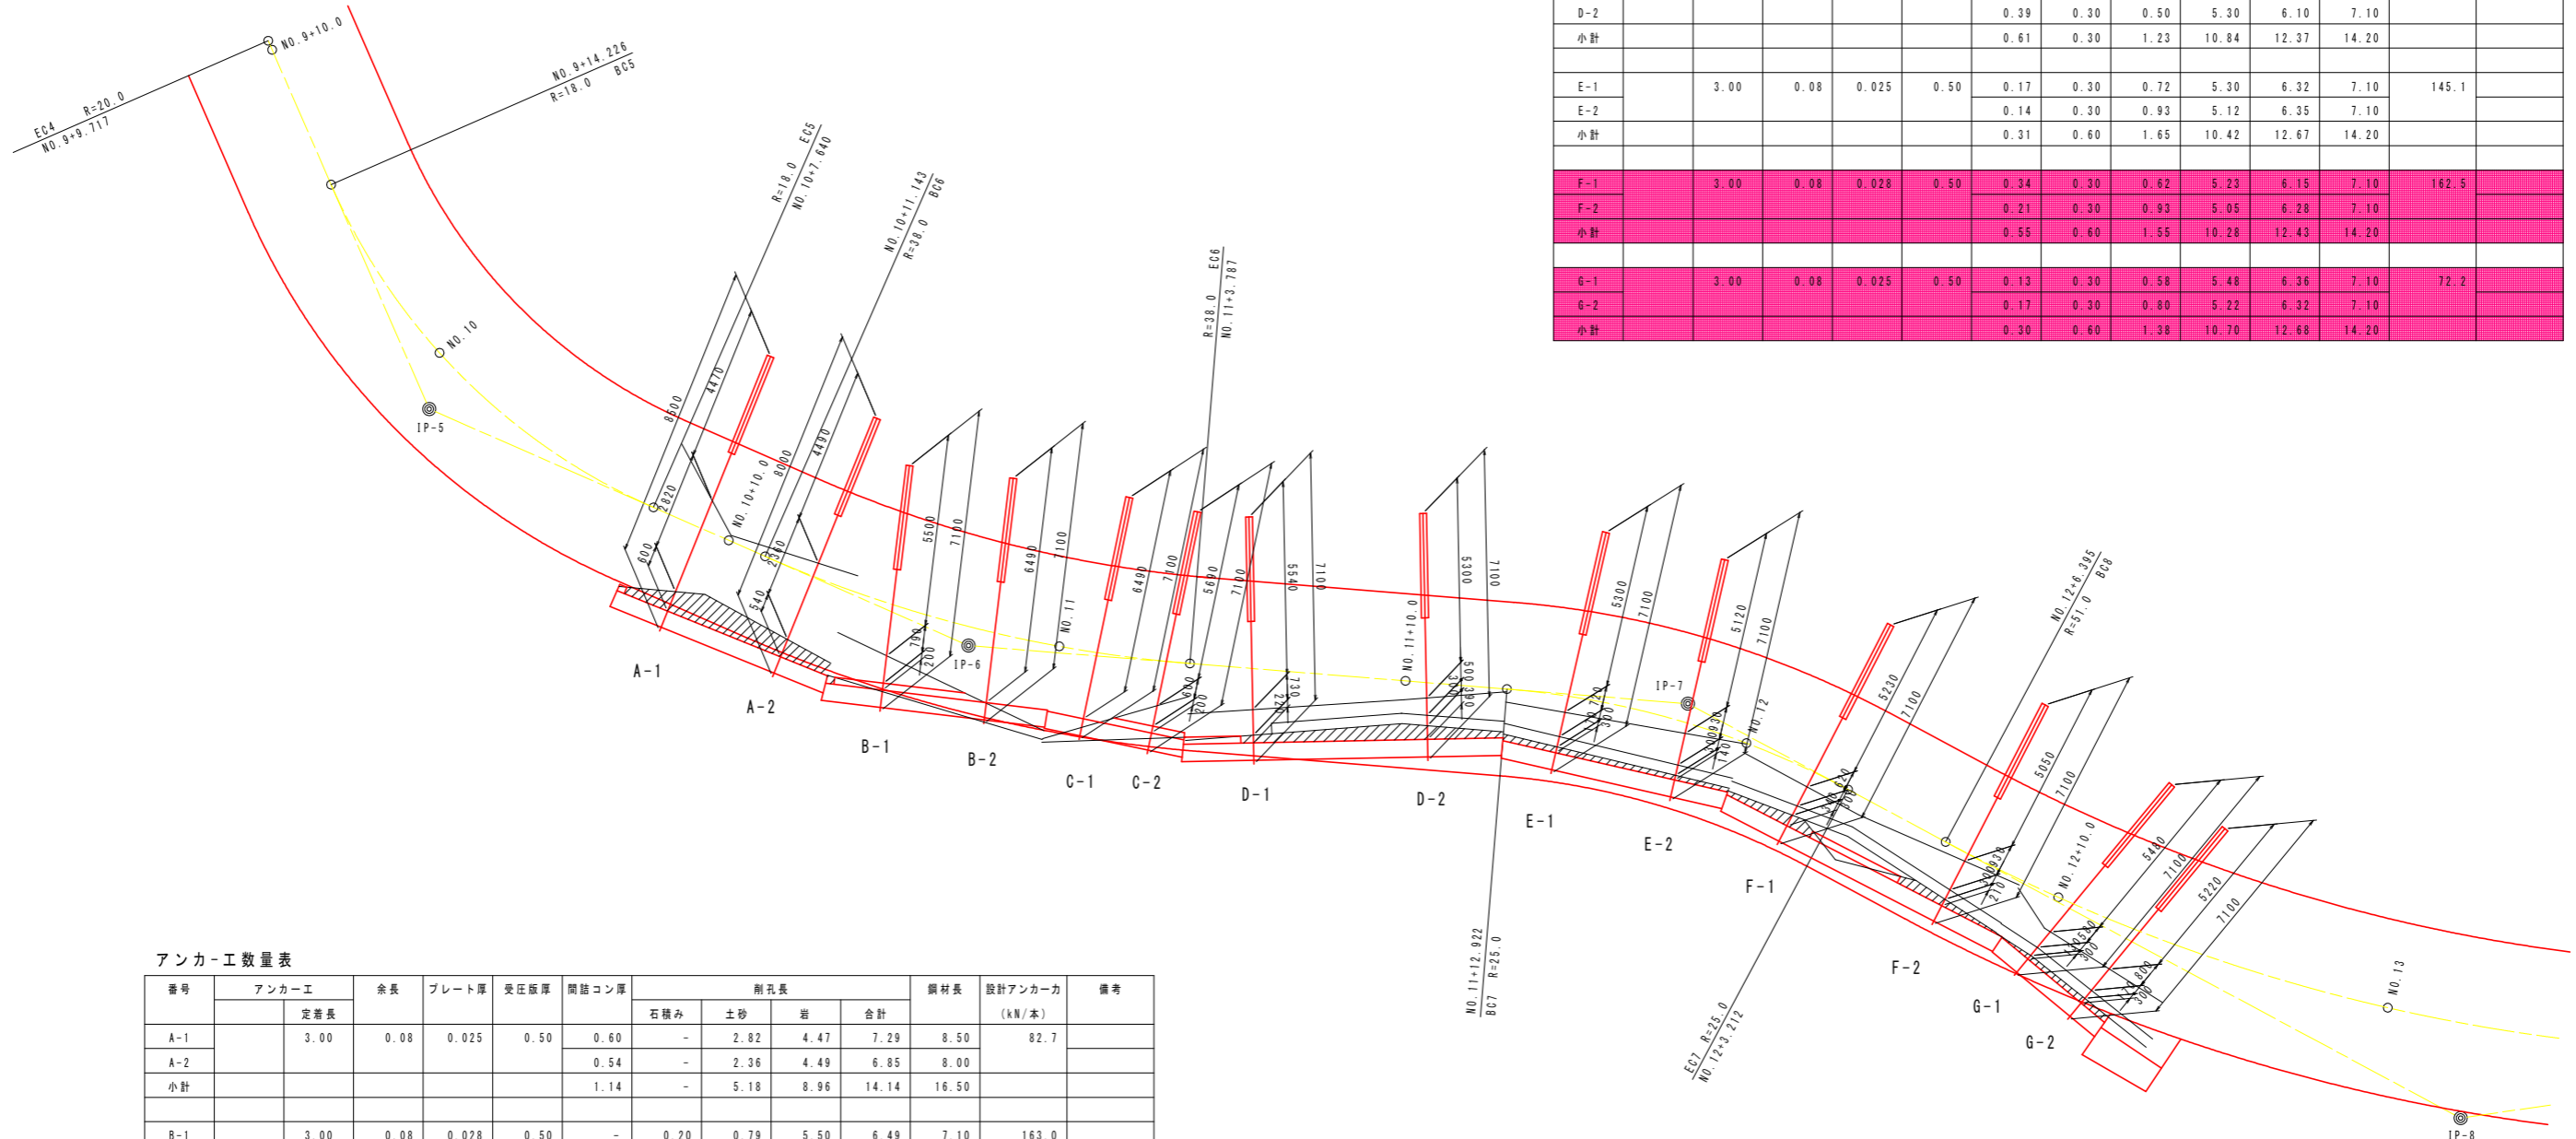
| D-2 | | | | | | 0.39 | 0.30 | 0.50 | 5.30 | 6.10 | 7.10 | | |
|---|---|---|---|---|---|---|---|---|---|---|---|---|---|
| 小計 | | | | | | 0.61 | 0.30 | 1.23 | 10.84 | 12.37 | 14.20 | | |
| | | | | | | | | | | | | | |
| E-1 | | 3.00 | 0.08 | 0.025 | 0.50 | 0.17 | 0.30 | 0.72 | 5.30 | 6.32 | 7.10 | 145.1 | |
| E-2 | | | | | | 0.14 | 0.30 | 0.93 | 5.12 | 6.35 | 7.10 | | |
| 小計 | | | | | | 0.31 | 0.60 | 1.65 | 10.42 | 12.67 | 14.20 | | |
| | | | | | | | | | | | | | |
| F-1 | | 3.00 | 0.08 | 0.028 | 0.50 | 0.34 | 0.30 | 0.62 | 5.23 | 6.15 | 7.10 | 162.5 | |
| F-2 | | | | | | 0.21 | 0.30 | 0.93 | 5.05 | 6.28 | 7.10 | | |
| 小計 | | | | | | 0.55 | 0.60 | 1.55 | 10.28 | 12.43 | 14.20 | | |
| | | | | | | | | | | | | | |
| G-1 | | 3.00 | 0.08 | 0.025 | 0.50 | 0.13 | 0.30 | 0.58 | 5.48 | 6.36 | 7.10 | 72.2 | |
| G-2 | | | | | | 0.17 | 0.30 | 0.80 | 5.22 | 6.32 | 7.10 | | |
| 小計 | | | | | | 0.30 | 0.60 | 1.38 | 10.70 | 12.68 | 14.20 | | |

NO.9+10.0
EC4 R=20.0
NO.9+9.717
NO.9+14.226 BC5
R=18.0
R=18.0 EC5
NO.10+7.640
NO.10+11.143 BC6
R=38.0
R=38.0 EC6
NO.11+3.787
NO.10
IP-5
8500 4470 2820 600 NO.10+10.0 8000 4490 2360 540
5500 7100 6490 7100 NO.11 6490 7100 5680 7100 5540 7100 5300 7100
IP-6 IP-7 NO.11+10.0 NO.12
5300 7100 5120 7100 5230 7100 5050 7100 5440 7100 5220 7100
NO.12+6.395 BC8
R=51.0
NO.12+10.0
NO.13
IP-8
A-1 A-2 B-1 B-2 C-1 C-2 D-1 D-2 E-1 E-2 F-1 F-2 G-1 G-2
NO.11+12.922 BC7
R=25.0
EC7 R=25.0
NO.12+3.212

アンカー工数量表

| 番号 | アンカー工 | | 余長 | プレート厚 | 受圧板厚 | 間詰コン厚 | 削孔長 | | | | 鋼材長 | 設計アンカー力 | 備考 |
|---|---|---|---|---|---|---|---|---|---|---|---|---|---|
| | | 定着長 | | | | | 石積み | 土砂 | 岩 | 合計 | | (kN/本) | |
| A-1 | | 3.00 | 0.08 | 0.025 | 0.50 | 0.60 | - | 2.82 | 4.47 | 7.29 | 8.50 | 82.7 | |
| A-2 | | | | | | 0.54 | - | 2.36 | 4.49 | 6.85 | 8.00 | | |
| 小計 | | | | | | 1.14 | - | 5.18 | 8.96 | 14.14 | 16.50 | | |
| | | | | | | | | | | | | | |
| B-1 | | 3.00 | 0.08 | 0.028 | 0.50 | - | 0.20 | 0.79 | 5.50 | 6.49 | 7.10 | 163.0 | |